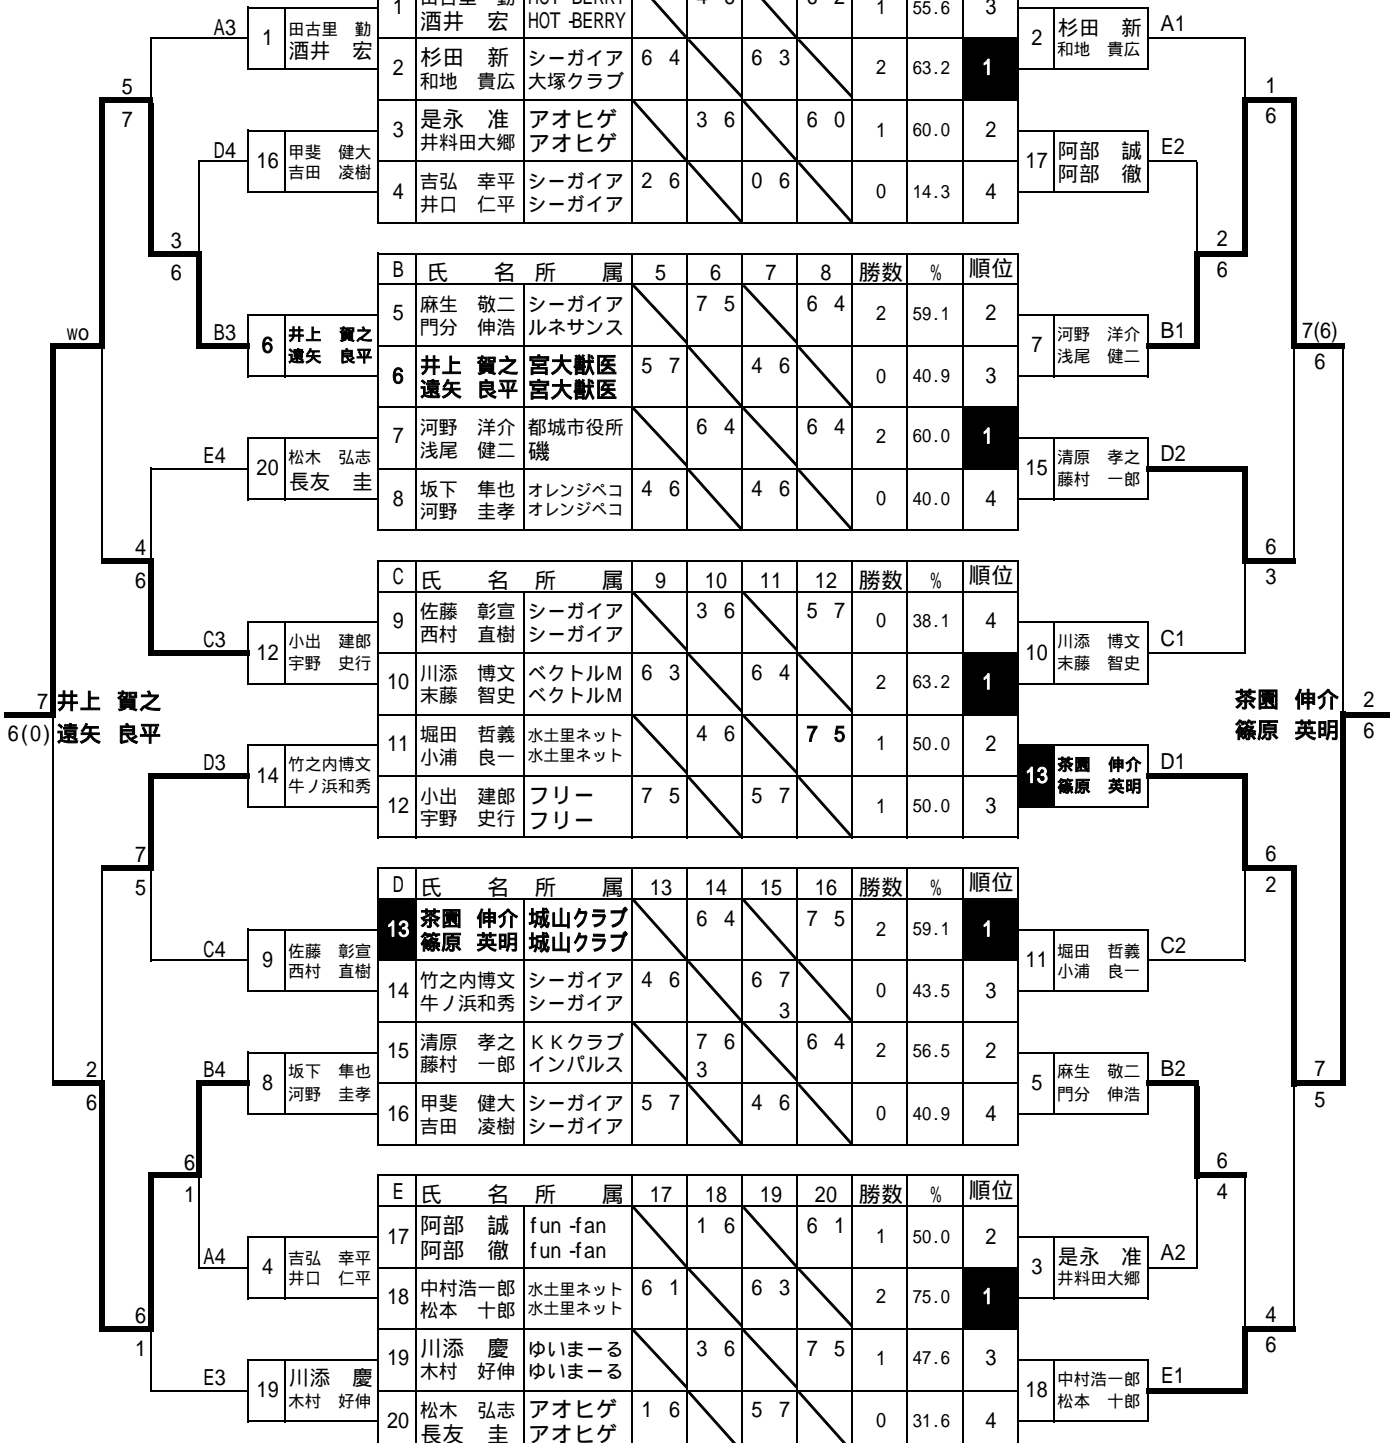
A3 1 田古里 勤 酒井 宏

D4 16 甲斐 健大 吉田 凌樹

5 7

3 6

wo

B3 6 井上 賀之 遠矢 良平

E4 20 松木 弘志 長友 圭

4 6

C3 12 小出 建郎 宇野 史行

7 井上 賀之
6(0) 遠矢 良平

D3 14 竹之内博文 牛ノ浜和秀

7 5

C4 9 佐藤 彰宣 西村 直樹

2 6

B4 8 坂下 隼也 河野 圭孝

6 1

A4 4 吉弘 幸平 井口 仁平

6 1

E3 19 川添 慶 木村 好伸

| A | 氏名 | 所属 | 1 | 2 | 3 | 4 | 勝数 | % | 順位 |
|---|---|---|---|---|---|---|---|---|---|
| 1 | 田古里 勤 酒井 宏 | HOT BERRY HOT BERRY | | 4 6 | | 6 2 | 1 | 55.6 | 3 |
| 2 | 杉田 新 和地 貴広 | シーガイア 大塚クラブ | 6 4 | | 6 3 | | 2 | 63.2 | 1 |
| 3 | 是永 准 井料田大郷 | アオヒゲ アオヒゲ | | 3 6 | | 6 0 | 1 | 60.0 | 2 |
| 4 | 吉弘 幸平 井口 仁平 | シーガイア シーガイア | 2 6 | | 0 6 | | 0 | 14.3 | 4 |

| B | 氏名 | 所属 | 5 | 6 | 7 | 8 | 勝数 | % | 順位 |
|---|---|---|---|---|---|---|---|---|---|
| 5 | 麻生 敬二 門分 伸浩 | シーガイア ルネサンス | | 7 5 | | 6 4 | 2 | 59.1 | 2 |
| 6 | 井上 賀之 遠矢 良平 | 宮大獣医 宮大獣医 | 5 7 | | 4 6 | | 0 | 40.9 | 3 |
| 7 | 河野 洋介 浅尾 健二 | 都城市役所 磯 | | 6 4 | | 6 4 | 2 | 60.0 | 1 |
| 8 | 坂下 隼也 河野 圭孝 | オレンジベコ オレンジベコ | 4 6 | | 4 6 | | 0 | 40.0 | 4 |

| C | 氏名 | 所属 | 9 | 10 | 11 | 12 | 勝数 | % | 順位 |
|---|---|---|---|---|---|---|---|---|---|
| 9 | 佐藤 彰宣 西村 直樹 | シーガイア シーガイア | | 3 6 | | 5 7 | 0 | 38.1 | 4 |
| 10 | 川添 博文 末藤 智史 | ベクトルM ベクトルM | 6 3 | | 6 4 | | 2 | 63.2 | 1 |
| 11 | 堀田 哲義 小浦 良一 | 水土里ネット 水土里ネット | | 4 6 | | 7 5 | 1 | 50.0 | 2 |
| 12 | 小出 建郎 宇野 史行 | フリー フリー | 7 5 | | 5 7 | | 1 | 50.0 | 3 |

| D | 氏名 | 所属 | 13 | 14 | 15 | 16 | 勝数 | % | 順位 |
|---|---|---|---|---|---|---|---|---|---|
| 13 | 茶園 伸介 篠原 英明 | 城山クラブ 城山クラブ | | 6 4 | | 7 5 | 2 | 59.1 | 1 |
| 14 | 竹之内博文 牛ノ浜和秀 | シーガイア シーガイア | 4 6 | | 6 7 3 | | 0 | 43.5 | 3 |
| 15 | 清原 孝之 藤村 一郎 | KKクラブ インパルス | | 7 6 3 | | 6 4 | 2 | 56.5 | 2 |
| 16 | 甲斐 健大 吉田 凌樹 | シーガイア シーガイア | 5 7 | | 4 6 | | 0 | 40.9 | 4 |

| E | 氏名 | 所属 | 17 | 18 | 19 | 20 | 勝数 | % | 順位 |
|---|---|---|---|---|---|---|---|---|---|
| 17 | 阿部 誠 阿部 徹 | fun -fan fun -fan | | 1 6 | | 6 1 | 1 | 50.0 | 2 |
| 18 | 中村浩一郎 松本 十郎 | 水土里ネット 水土里ネット | 6 1 | | 6 3 | | 2 | 75.0 | 1 |
| 19 | 川添 慶 木村 好伸 | ゆいまーる ゆいまーる | | 3 6 | | 7 5 | 1 | 47.6 | 3 |
| 20 | 松木 弘志 長友 圭 | アオヒゲ アオヒゲ | 1 6 | | 5 7 | | 0 | 31.6 | 4 |

2 杉田 新 和地 貴広 A1

17 阿部 誠 阿部 徹 E2

1 6

2 6

7 河野 洋介 浅尾 健二 B1

7(6) 6

15 清原 孝之 藤村 一郎 D2

6 3

10 川添 博文 末藤 智史 C1

茶園 伸介 篠原 英明 2 6

13 茶園 伸介 篠原 英明 D1

6 2

11 堀田 哲義 小浦 良一 C2

5 麻生 敬二 門分 伸浩 B2

7 5

6 4

3 是永 准 井料田大郷 A2

4 6

18 中村浩一郎 松本 十郎 E1